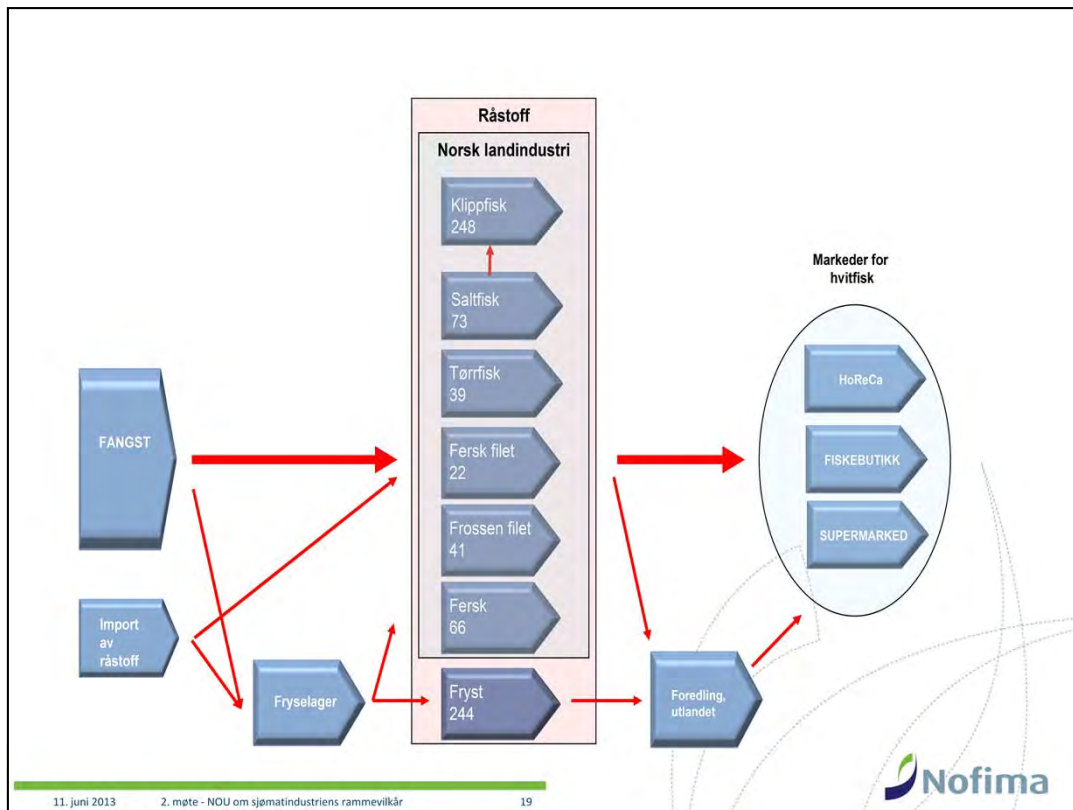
Råstoff

Norsk landindustri

Klippfisk 248

Saltfisk 73

Tørrfisk 39

Fersk filet 22

Frossen filet 41

Fersk 66

Fryst 244

FANGST

Import av råstoff

Fryselager

Foredling, utlandet

Markeder for hvitfisk

HoReCa

FISKEBUTIKK

SUPERMARKED

11. juni 2013   2. møte - NOU om sjømatindustriens rammevilkår   19

Nofima